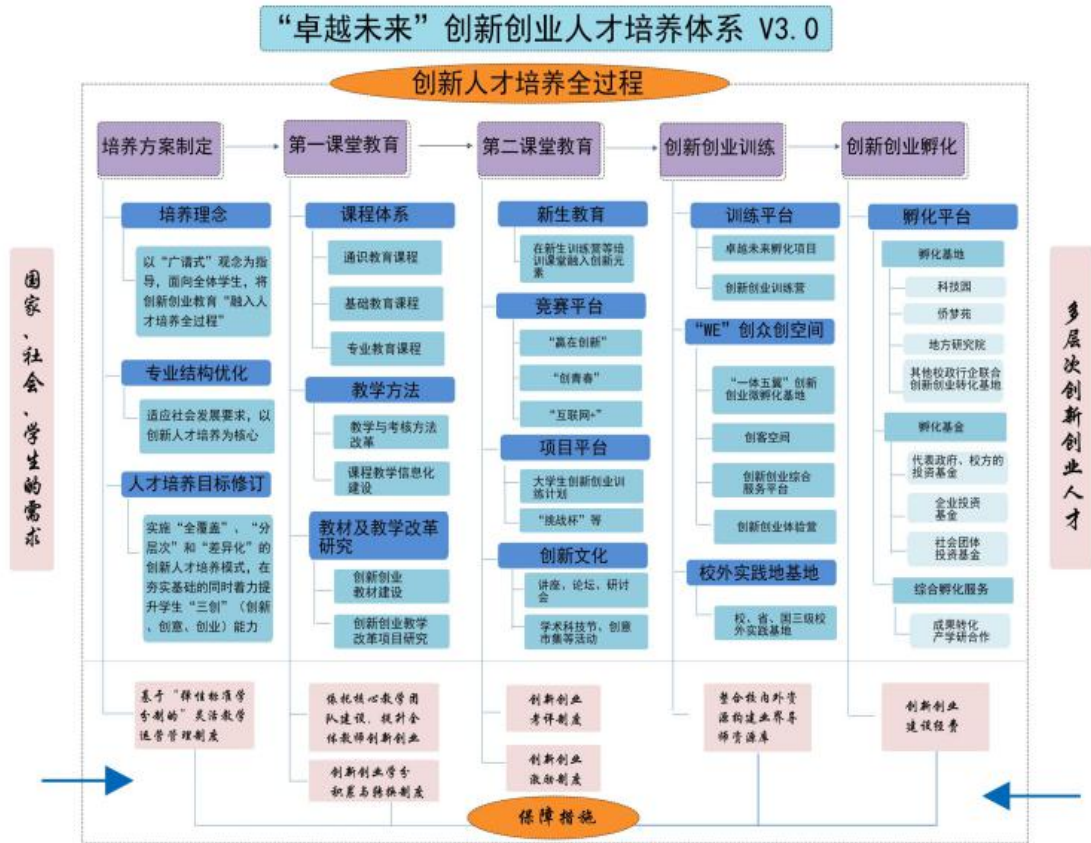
“卓越未来”创新创业人才培养体系 V3.0

创新人才培养全过程

国家、社会、学生的需求

培养方案制定

培养理念

以“广谱式”观念为指导，面向全体学生，将创新创业教育“融入人才培养全过程”

专业结构优化

适应社会发展要求，以创新人才培养为核心

人才培养目标修订

实施“全覆盖”、“分层次”和“差异化”的创新人才培养模式，在夯实基础的同时着力提升学生“三创”（创新、创意、创业）能力

第一课堂教育

课程体系

通识教育课程

基础教育课程

专业教育课程

教学方法

教学与考核方法改革

课程教学信息化建设

教材及教学改革研究

创新创业教材建设

创新创业教学改革项目研究

第二课堂教育

新生教育

在新生训练营等培训课堂融入创新元素

竞赛平台

“赢在创新”

“创青春”

“互联网+”

项目平台

大学生创新创业训练计划

“挑战杯”等

创新文化

讲座，论坛，研讨会

学术科技节，创意市集等活动

创新创业训练

训练平台

卓越未来孵化项目

创新创业训练营

“WE”创众创空间

“一体五翼”创新创业微孵化基地

创客空间

创新创业综合服务平台

创新创业体验营

校外实践地基地

校、省、国三级校外实践基地

创新创业孵化

孵化平台

孵化基地

科技园

侨梦苑

地方研究院

其他校政行企联合创新创业转化基地

孵化基金

代表政府、校方的投资基金

企业投资基金

社会团体投资基金

综合孵化服务

成果转化产学研合作

多层次创新创业人才

基于“弹性标准学分制的”灵活教学运营管理制度

依托核心教学团队建设，提升全体教师创新创业

创新创业学分积累与转换制度

创新创业考评制度

创新创业激励制度

整合校内外资源构建业界导师资源库

创新创业建设经费

保障措施